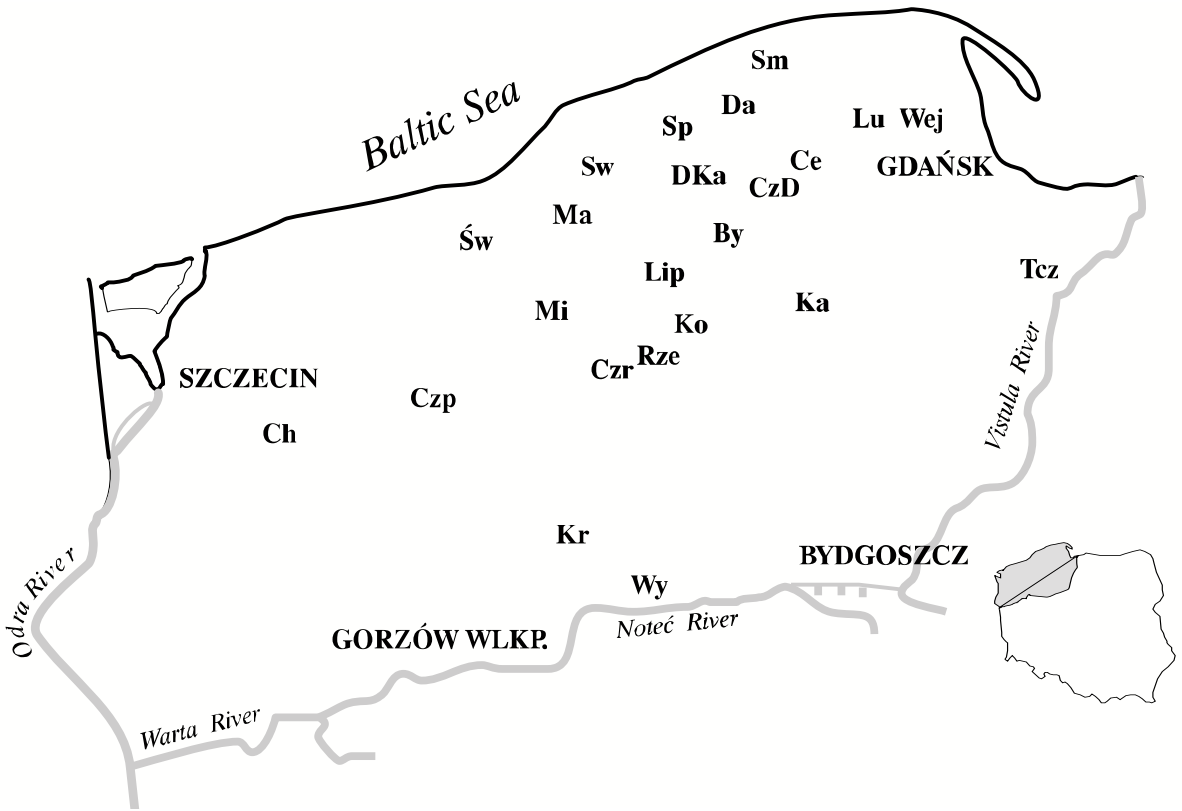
Baltic Sea

Sm

Da

Sp

Lu Wej

Ce

Sw

DKa

CzD

GDAŃSK

Ma

Św

By

Lip

Tcz

Ka

Mi

Ko

Czr Rze

SZCZECIN

Czp

Vistula River

Ch

Odra River

Kr

BYDGOSZCZ

Wy

Noteć River

GORZÓW WLKP.

Warta River